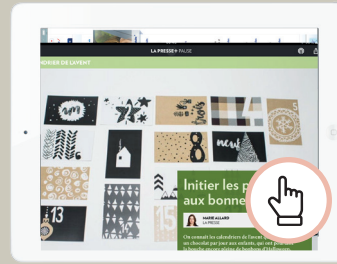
LA PRESSE+ PAUSE

NDRIER DE LAVENT

5

13

15

8

neuf

Initier les p

aux bonne

MARIE ALLARD

LA PRESSE

On connaît les calendriers de l'avent
un chocolat par jour aux enfants, qui ont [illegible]
la bouche ou aux alpins de bonbons d'Halloween